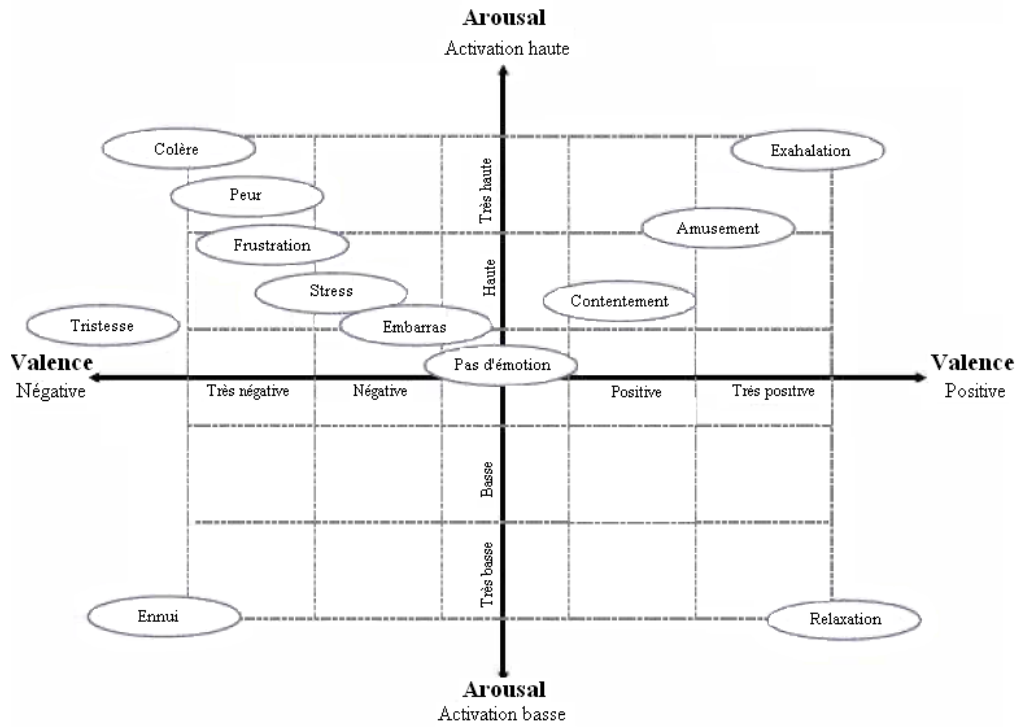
Arousal
Activation haute

Colère
Exahalation
Peur
Très haute
Amusement
Frustration
Haute
Stress
Contentement
Tristesse
Embarras

Valence
Négative
Pas d'émotion
Valence
Positive

Très négative
Négative
Positive
Très positive

Basse
Très basse

Ennui
Relaxation

Arousal
Activation basse